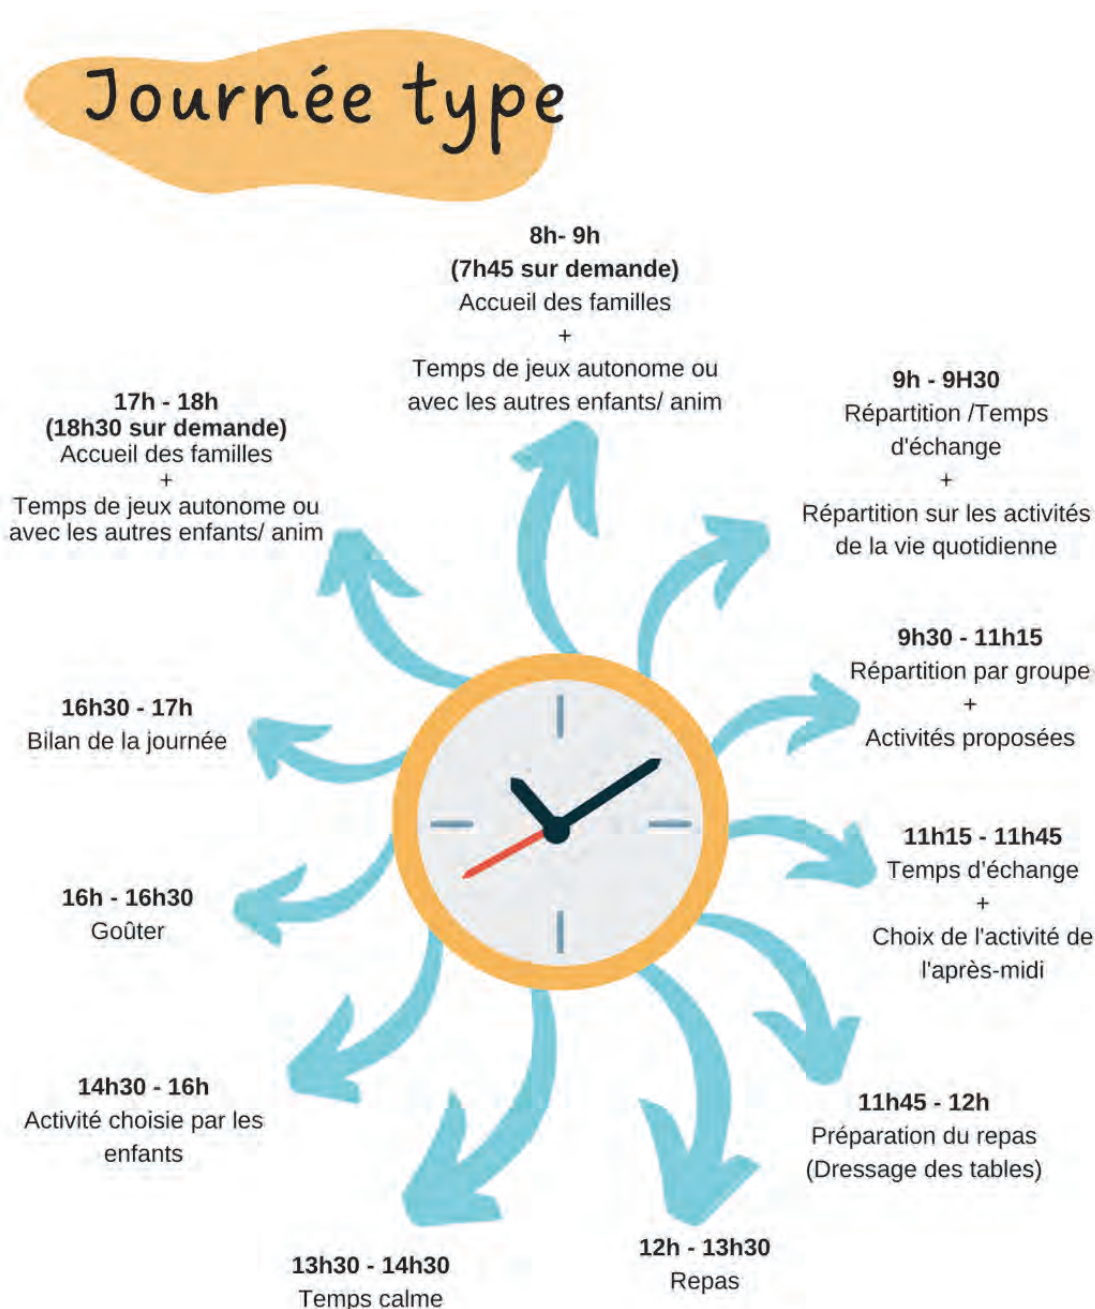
Journée type

8h- 9h
(7h45 sur demande)
Accueil des familles
+
Temps de jeux autonome ou avec les autres enfants/ anim

9h - 9H30
Répartition /Temps d'échange
+
Répartition sur les activités de la vie quotidienne

9h30 - 11h15
Répartition par groupe
+
Activités proposées

11h15 - 11h45
Temps d'échange
+
Choix de l'activité de l'après-midi

11h45 - 12h
Préparation du repas (Dressage des tables)

12h - 13h30
Repas

13h30 - 14h30
Temps calme

14h30 - 16h
Activité choisie par les enfants

16h - 16h30
Goûter

16h30 - 17h
Bilan de la journée

17h - 18h
(18h30 sur demande)
Accueil des familles
+
Temps de jeux autonome ou avec les autres enfants/ anim